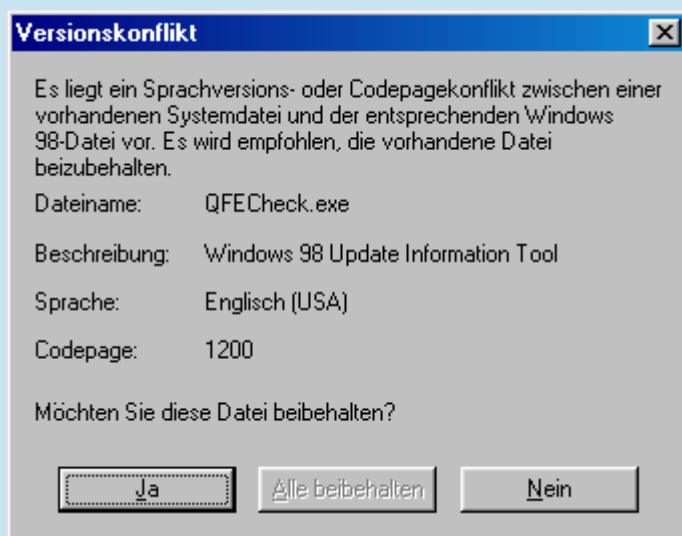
Versionskonflikt

Es liegt ein Sprachversions- oder Codepagekonflikt zwischen einer vorhandenen Systemdatei und der entsprechenden Windows 98-Datei vor. Es wird empfohlen, die vorhandene Datei beizubehalten.

| Dateiname: | QFECheck.exe |
|---|---|
| Beschreibung: | Windows 98 Update Information Tool |
| Sprache: | Englisch (USA) |
| Codepage: | 1200 |

Möchten Sie diese Datei beibehalten?

Ja

Alle beibehalten

Nein